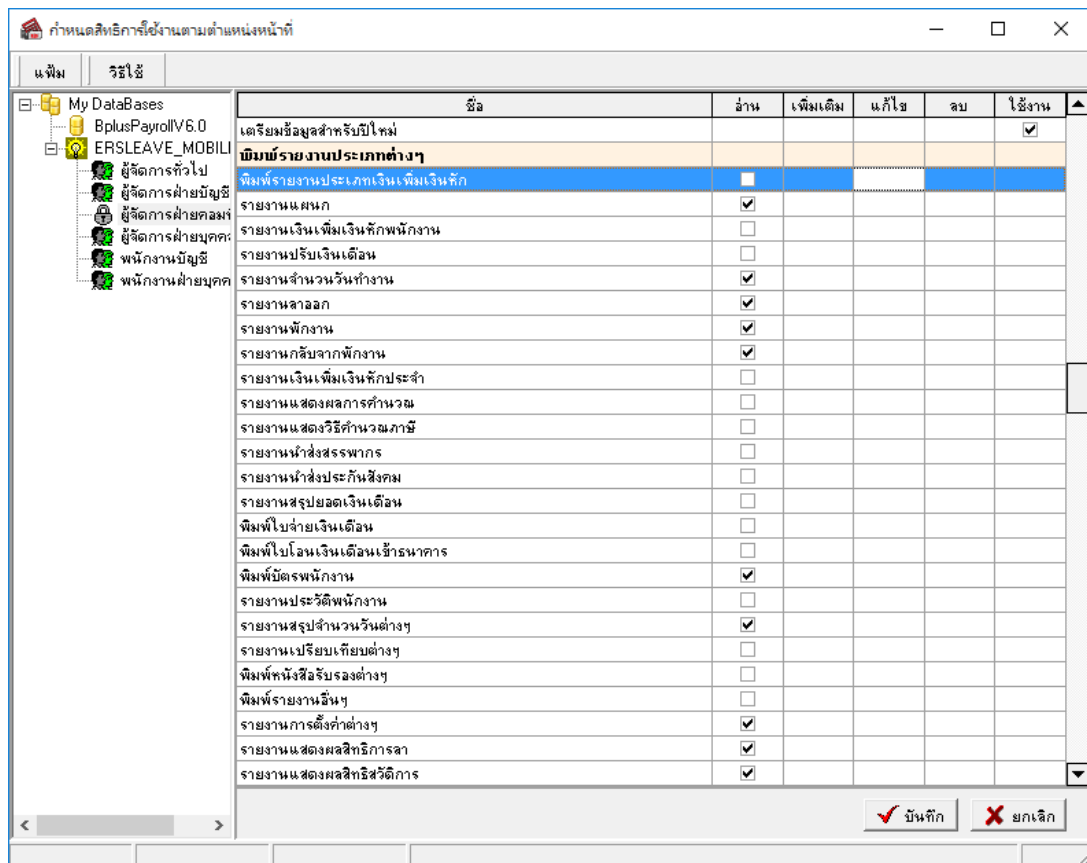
กำหนดสิทธิการใช้งานตามตำแหน่งหน้าที่

แฟ้ม | วิธีใช้

My DataBases
BplusPayrollV6.0
ERSLEAVE_MOBILI
ผู้จัดการทั่วไป
ผู้จัดการฝ่ายบัญชี
ผู้จัดการฝ่ายคอมฯ
ผู้จัดการฝ่ายบุคค
พนักงานบัญชี
พนักงานฝ่ายบุคค

| ชื่อ | อ่าน | เพิ่มเติม | แก้ไข | ลบ | ใช้งาน |
|---|---|---|---|---|---|
| เตรียมข้อมูลสำหรับปีใหม่ | | | | | ☑ |
| พิมพ์รายงานประเภทต่างๆ | | | | | |
| พิมพ์รายงานประเภทเงินเพิ่มเงินหัก | ☐ | | | | |
| รายงานแผนก | ☑ | | | | |
| รายงานเงินเพิ่มเงินหักพนักงาน | ☐ | | | | |
| รายงานปรับเงินเดือน | ☐ | | | | |
| รายงานจำนวนวันทำงาน | ☑ | | | | |
| รายงานลาออก | ☑ | | | | |
| รายงานพักงาน | ☑ | | | | |
| รายงานกลับจากพักงาน | ☑ | | | | |
| รายงานเงินเพิ่มเงินหักประจำ | ☐ | | | | |
| รายงานแสดงผลการคำนวณ | ☐ | | | | |
| รายงานแสดงวิธีคำนวณภาษี | ☐ | | | | |
| รายงานนำส่งสรรพากร | ☐ | | | | |
| รายงานนำส่งประกันสังคม | ☐ | | | | |
| รายงานสรุปยอดเงินเดือน | ☐ | | | | |
| พิมพ์ใบจ่ายเงินเดือน | ☐ | | | | |
| พิมพ์ใบโอนเงินเดือนเข้าธนาคาร | ☐ | | | | |
| พิมพ์บัตรพนักงาน | ☑ | | | | |
| รายงานประวัติพนักงาน | ☐ | | | | |
| รายงานสรุปจำนวนวันต่างๆ | ☑ | | | | |
| รายงานเปรียบเทียบต่างๆ | ☐ | | | | |
| พิมพ์หนังสือรับรองต่างๆ | ☐ | | | | |
| พิมพ์รายงานอื่นๆ | ☐ | | | | |
| รายงานการตั้งค่าต่างๆ | ☑ | | | | |
| รายงานแสดงผลสิทธิการลา | ☑ | | | | |
| รายงานแสดงผลสิทธิสวัดิการ | ☑ | | | | |

บันทึก | ยกเลิก